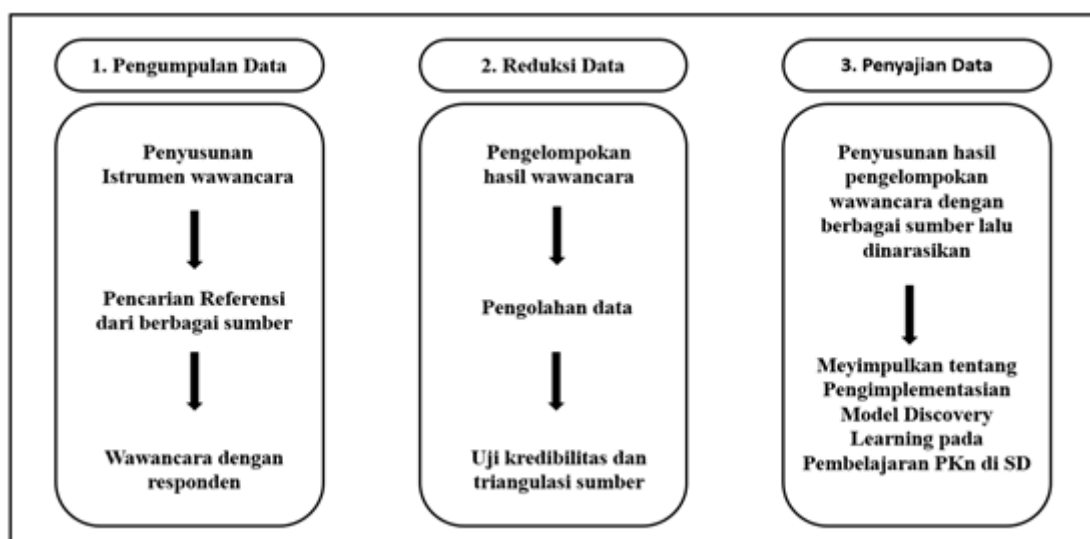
1. Pengumpulan Data

Penyusunan Istrumen wawancara

Pencarian Referensi dari berbagai sumber

Wawancara dengan responden

2. Reduksi Data

Pengelompokan hasil wawancara

Pengolahan data

Uji kredibilitas dan triangulasi sumber

3. Penyajian Data

Penyusunan hasil pengelompokan wawancara dengan berbagai sumber lalu dinarasikan

Meyimpulkan tentang Pengimplementasian Model Discovery Learning pada Pembelajaran PKn di SD